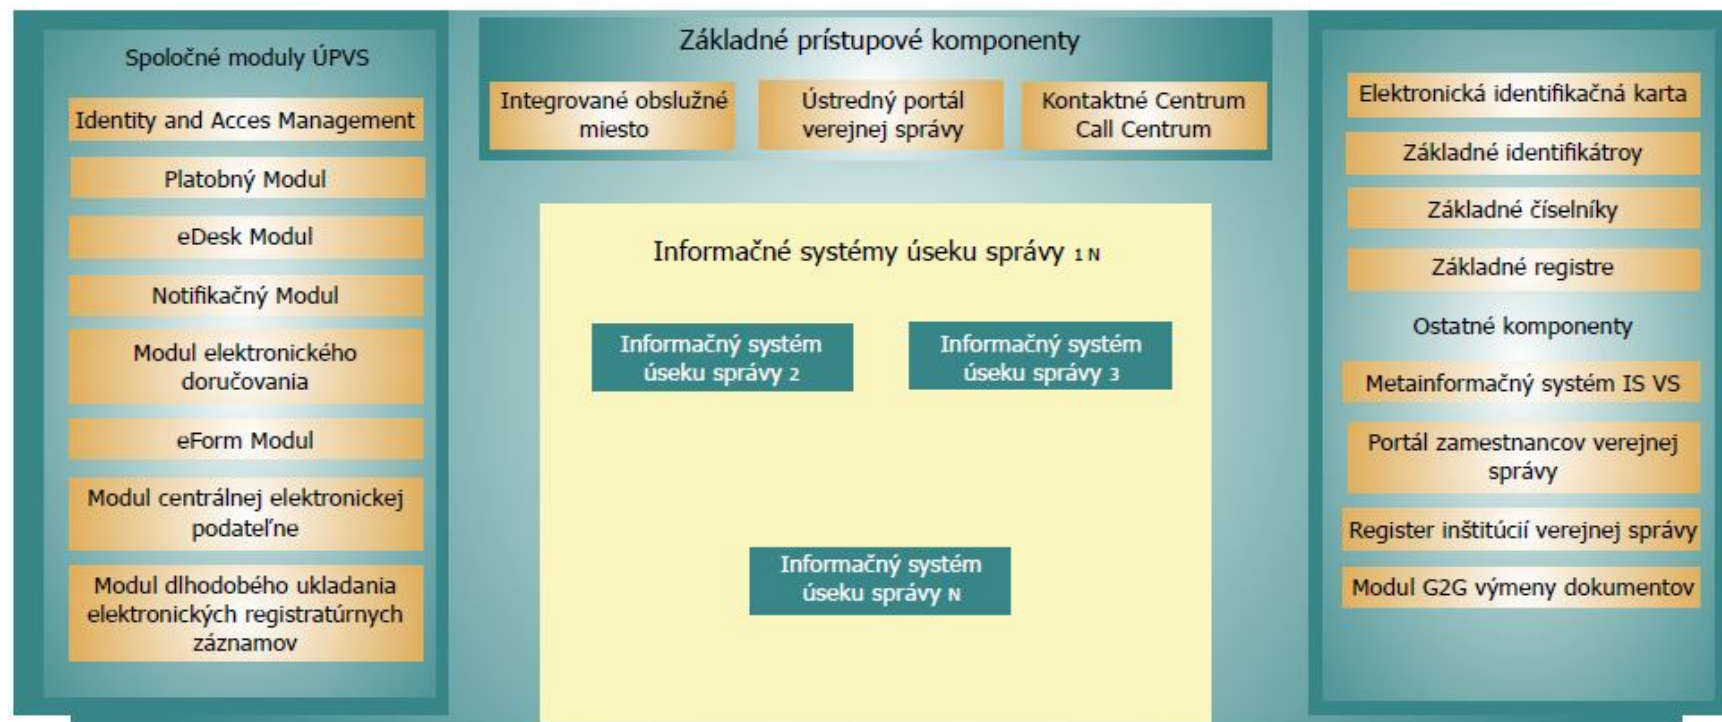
Spoločné moduly ÚPVS

Identity and Acces Management

Platobný Modul

eDesk Modul

Notifikačný Modul

Modul elektronického doručovania

eForm Modul

Modul centrálnej elektronickej podateľne

Modul dlhodobého ukladania elektronických registratúrnych záznamov

Základné prístupové komponenty

Integrované obslužné miesto

Ústredný portál verejnej správy

Kontaktné Centrum Call Centrum

Informačné systémy úseku správy 1 N

Informačný systém úseku správy 2

Informačný systém úseku správy 3

Informačný systém úseku správy N

Elektronická identifikačná karta

Základné identifikátroy

Základné číselníky

Základné registre

Ostatné komponenty

Metainformačný systém IS VS

Portál zamestnancov verejnej správy

Register inštitúcií verejnej správy

Modul G2G výmeny dokumentov